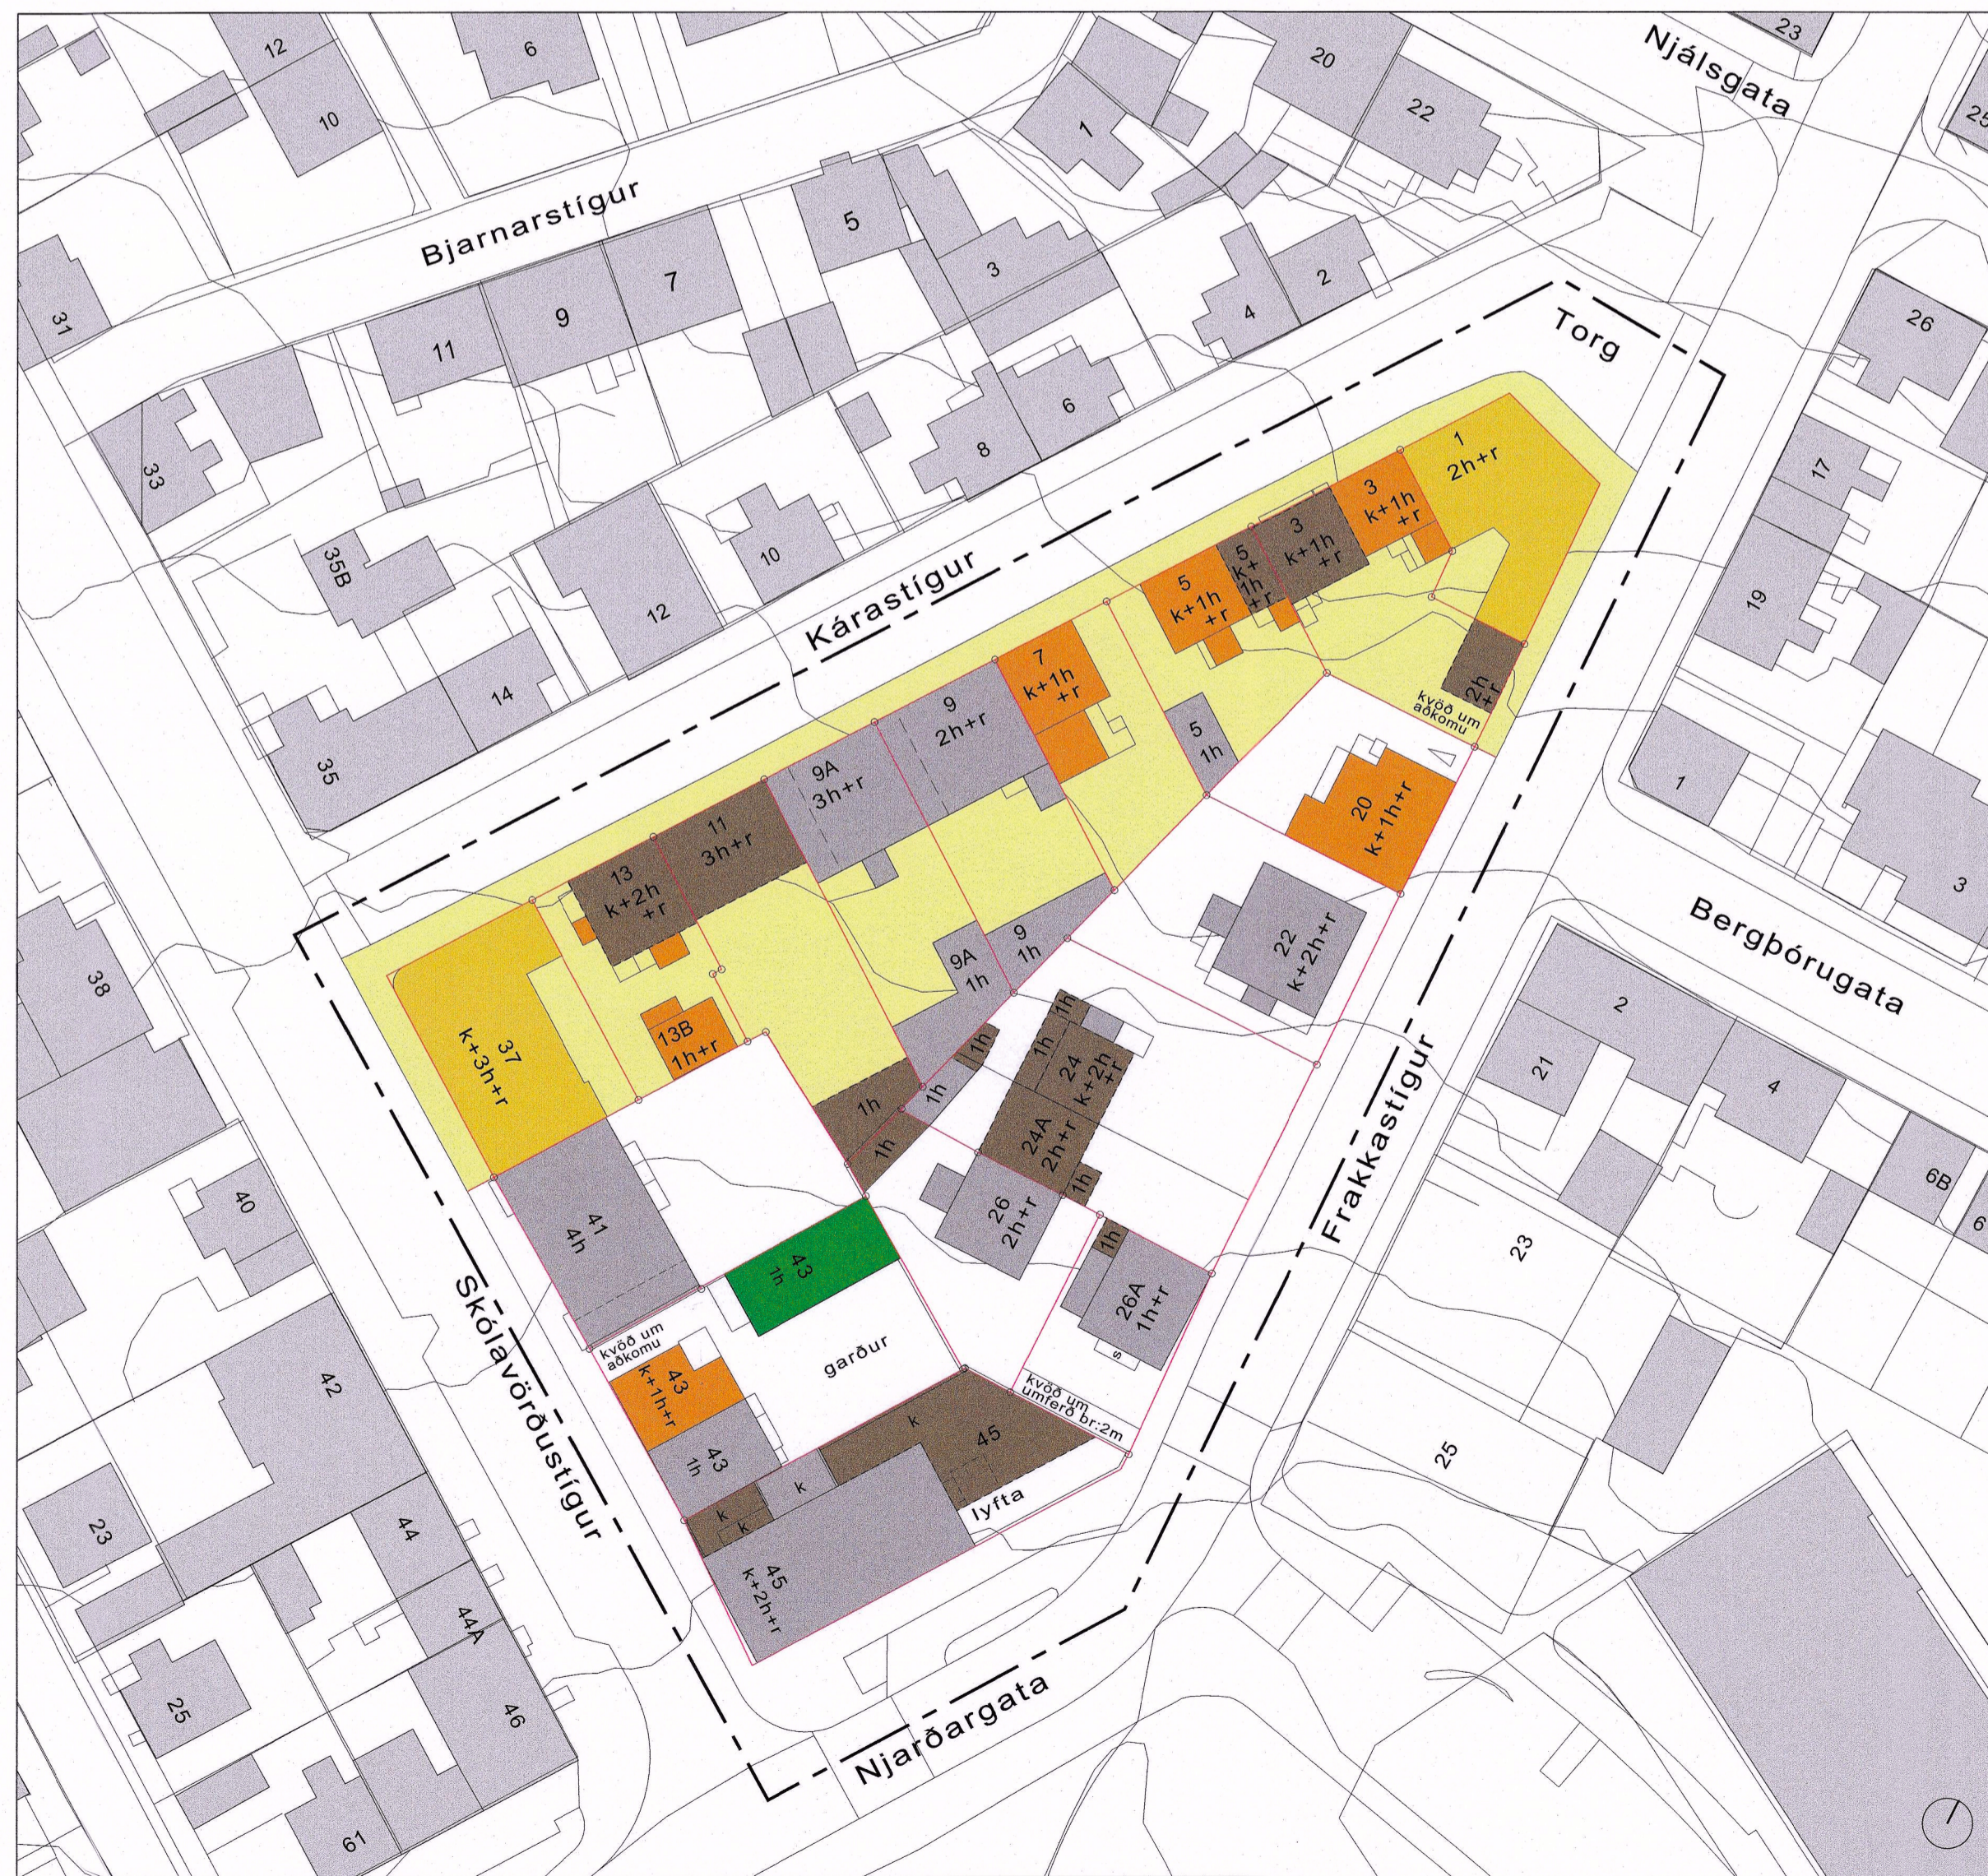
12
10
6
20
22
23
Njálsgata
25
1
5
3
Bjarnarstígur
7
9
11
31
2
4
Torg
26
33
6
8
1
2h+r
3
k+1h
+r
3
k+1h
+r
17
10
35B
12
Kárastígur
5
k+1h
+r
5
k+
1h
+r
19
14
7
k+1h
+r
9
2h+r
2h
+r
kvöð um
aðkomu
35
9A
3h+r
5
1h
1
11
3h+r
20
k+1h+r
13
k+2h
+r
3
Bergþórugata
38
9A
1h
9
1h
22
k+2h+r
37
k+3h+r
13B
1h+r
1h
1h
2
1h
24
k+2h
+r
1h
21
4
1h
1h
1h
24A
2h+r
Frakkastígur
40
1h
6B
6
41
4h
26
2h+r
23
43
1h
1h
26A
1h+r
Skólavörðustígur
kvöð um
aðkomu
garður
42
43
k+1h+r
kvöð um
umferð br:2m
k
45
25
43
1h
k
k
k
23
44
lyfta
45
k+2h+r
44A
25
46
Njarðargata
61